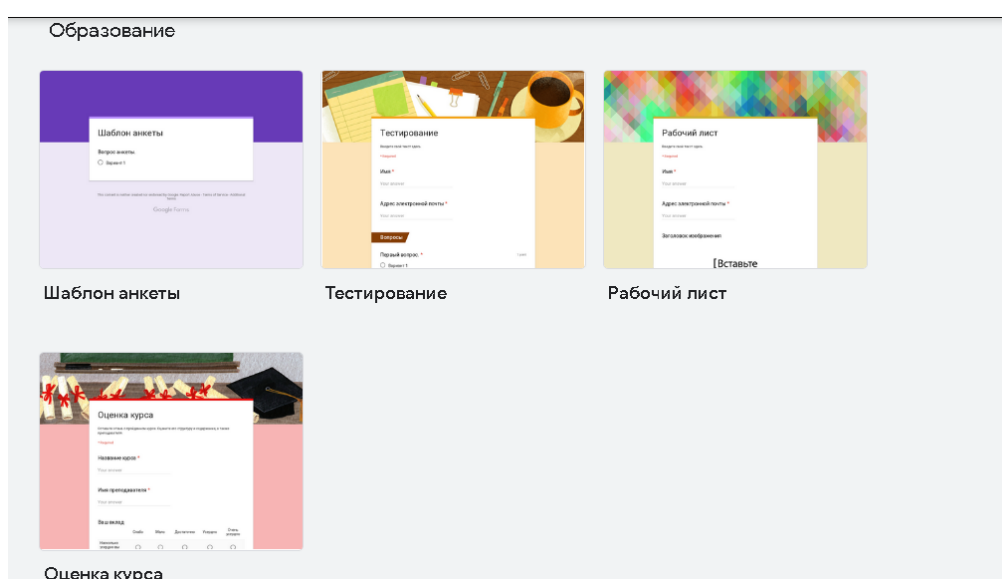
Образование

Шаблон анкеты

Вопрос анкеты

Вариант 1

Google Forms

Шаблон анкеты

Тестирование

Имя *

Адрес электронной почты *

Вопросы

Первый вопрос *

Вариант 1

Тестирование

Рабочий лист

Имя *

Адрес электронной почты *

Заголовок изображения

[Вставьте

Рабочий лист

Оценка курса

Название курса *

Имя преподавателя *

Ваш вклад

Оценка курса